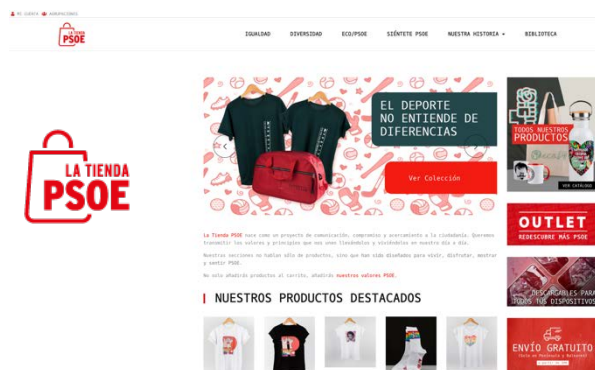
MI CUENTA   AGRUPACIONES

LA TIENDA PSOE

IGUALDAD   DIVERSIDAD   ECO/PSOE   SIÉNTETE PSOE   NUESTRA HISTORIA   BIBLIOTECA

LA TIENDA PSOE

EL DEPORTE NO ENTIENDE DE DIFERENCIAS

Ver Colección

TODOS NUESTROS PRODUCTOS

VER CATÁLOGO

OUTLET
REDESCUBRE MÁS PSOE

DESCARGABLES PARA TODOS TUS DISPOSITIVOS

ENVÍO GRATUITO
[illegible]

La Tienda PSOE nace como un proyecto de comunicación, compromiso y acercamiento a la ciudadanía. Queremos transmitir los valores y principios que nos unen llevándolos y viviéndolos en nuestro día a día.

Nuestras secciones no hablan sólo de productos, sino que han sido diseñados para vivir, disfrutar, mostrar y sentir PSOE.

No solo añadimos productos al carrito, añadimos nuestros valores PSOE.

NUESTROS PRODUCTOS DESTACADOS